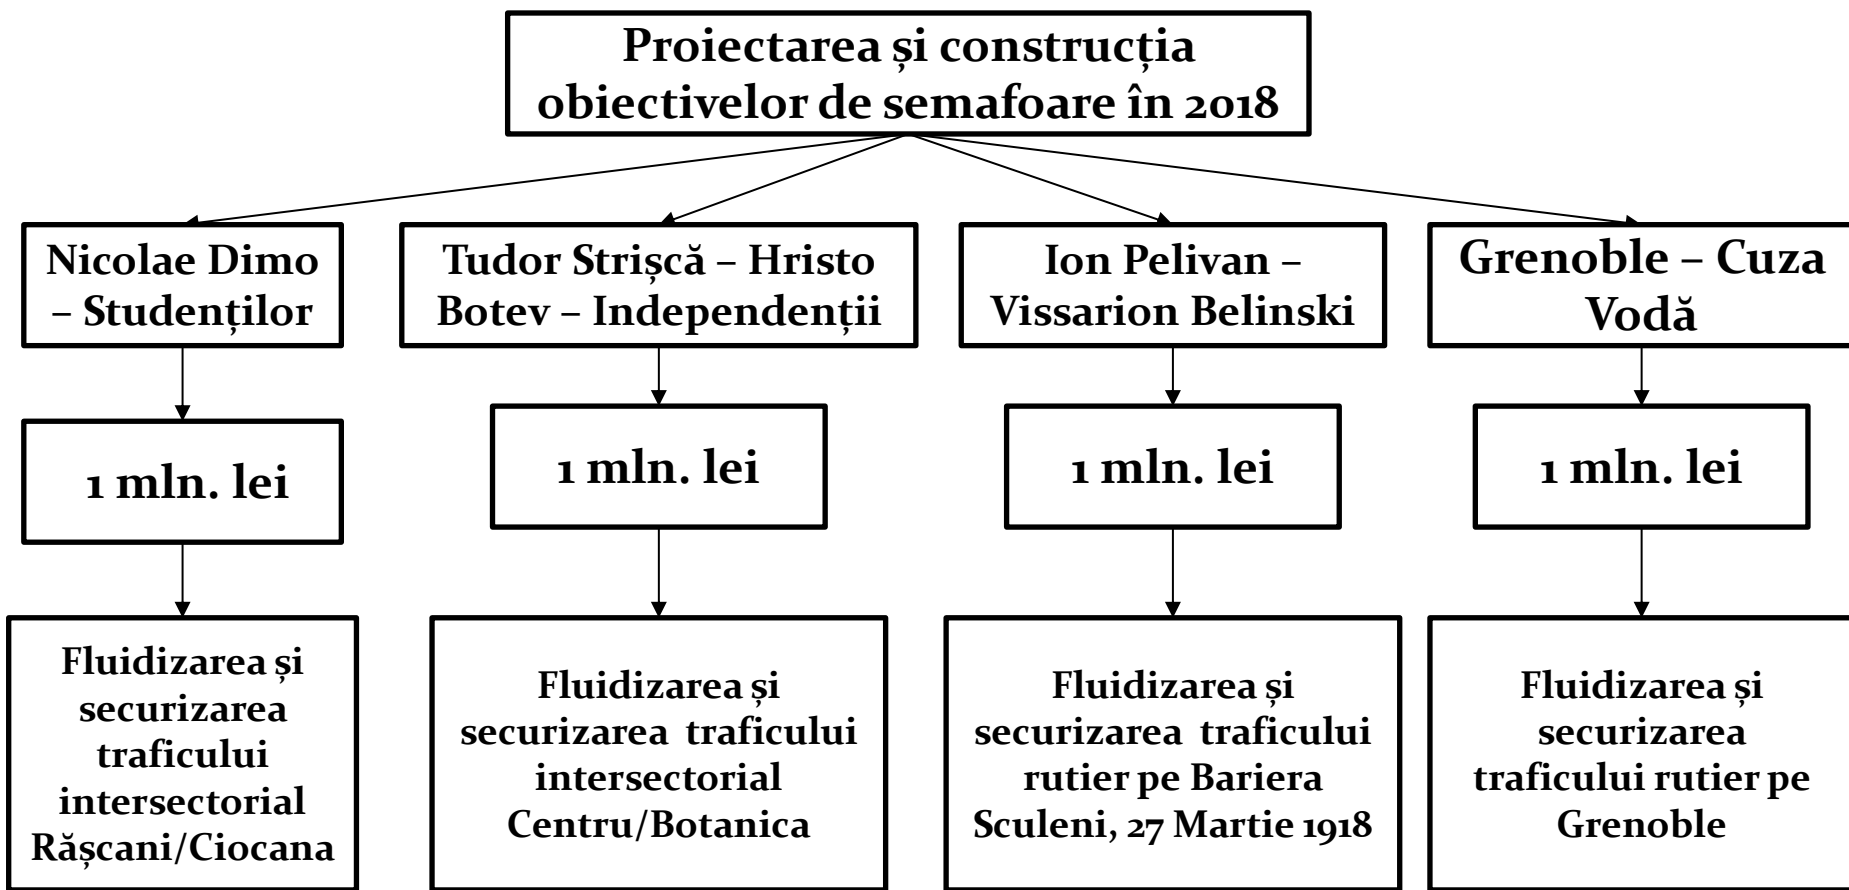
Proiectarea și construcția obiectivelor de semafoare în 2018

Nicolae Dimo – Studenților

1 mln. lei

Fluidizarea și securizarea traficului intersectorial Râșcani/Ciocana

Tudor Strișcă – Hristo Botev – Independenții

1 mln. lei

Fluidizarea și securizarea traficului intersectorial Centru/Botanica

Ion Pelivan – Vissarion Belinski

1 mln. lei

Fluidizarea și securizarea traficului rutier pe Bariera Sculeni, 27 Martie 1918

Grenoble – Cuza Vodă

1 mln. lei

Fluidizarea și securizarea traficului rutier pe Grenoble